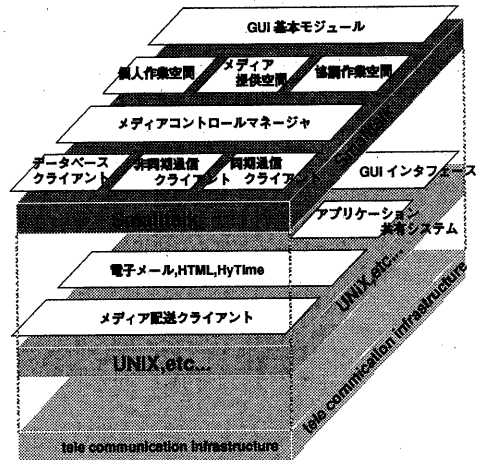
GUI 基本モジュール

個人作業空間

メディア提供空間

協調作業空間

メディアコントロールマネージャ

データベースクライアント

非同期通信クライアント

同期通信クライアント

Smalltalk

GUI インタフェース

Smalltalk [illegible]

アプリケーション共有システム

電子メール,HTML,HyTime

メディア配送クライアント

UNIX,etc...

UNIX,etc...

tele commnication infrastructure

tele communication infrastructure